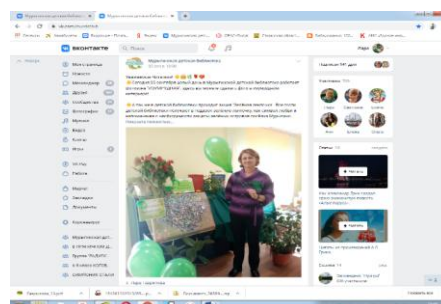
ВКОНТАКТЕ
Поиск
Моя страница
Новости
Мессенджер
Друзья
Сообщества
Фотографии
Музыка
Видео
Клипы
Игры
Работа
Маркет
Закладки
Документы
Рекомендации
Мурманская областная детская библиотека
Уважаемые читатели!
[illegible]
Подписчики
Ещё
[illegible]